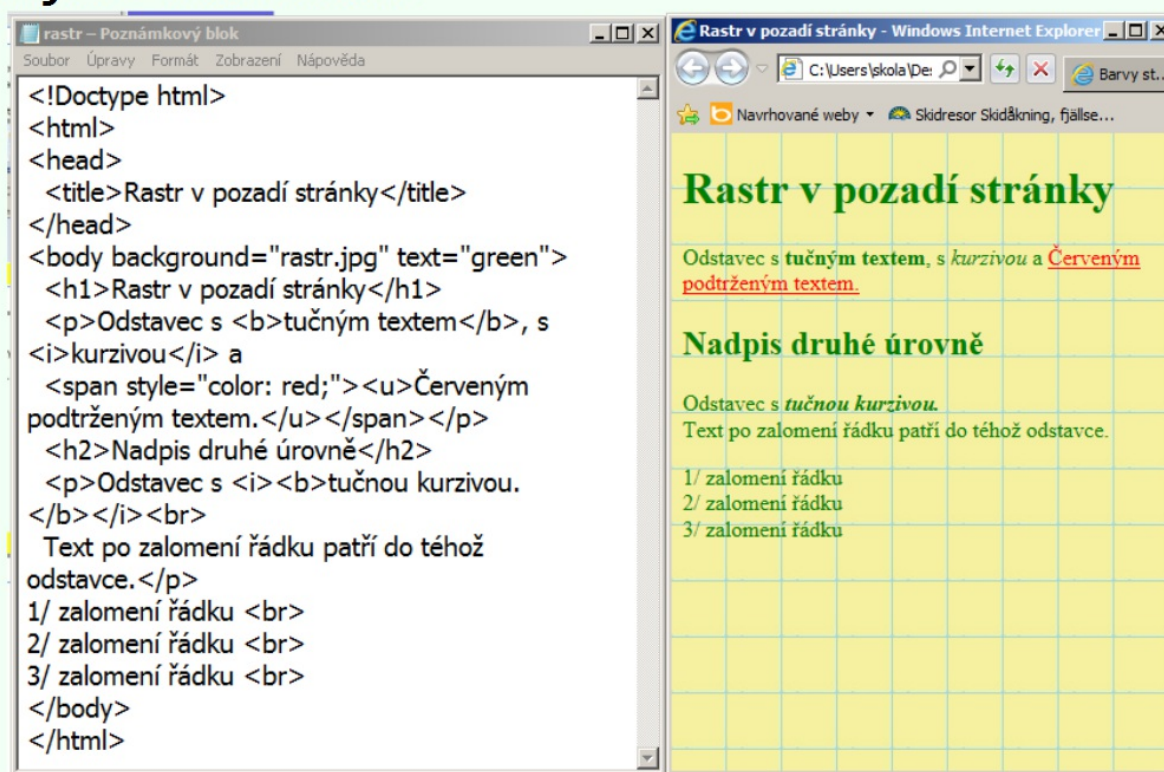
rastr – Poznámkový blok

Soubor Úpravy Formát Zobrazení Nápověda

<!Doctype html>
<html>
<head>
<title>Rastr v pozadí stránky</title>
</head>
<body background="rastr.jpg" text="green">
<h1>Rastr v pozadí stránky</h1>
<p>Odstavec s <b>tučným textem</b>, s <i>kurzivou</i> a
<span style="color: red;"><u>Červeným podtrženým textem.</u></span></p>
<h2>Nadpis druhé úrovně</h2>
<p>Odstavec s <i><b>tučnou kurzivou.</b></i><br>
Text po zalomení řádku patří do téhož odstavce.</p>
1/ zalomení řádku <br>
2/ zalomení řádku <br>
3/ zalomení řádku <br>
</body>
</html>

Rastr v pozadí stránky - Windows Internet Explorer

C:\Users\skola\De

Barvy st...

Navrhované weby

Skidresor Skidåkning, fjällse...

Rastr v pozadí stránky

Odstavec s **tučným textem**, s *kurzivou* a Červeným podtrženým textem.

Nadpis druhé úrovně

Odstavec s ***tučnou kurzivou.***
Text po zalomení řádku patří do téhož odstavce.

1/ zalomení řádku
2/ zalomení řádku
3/ zalomení řádku